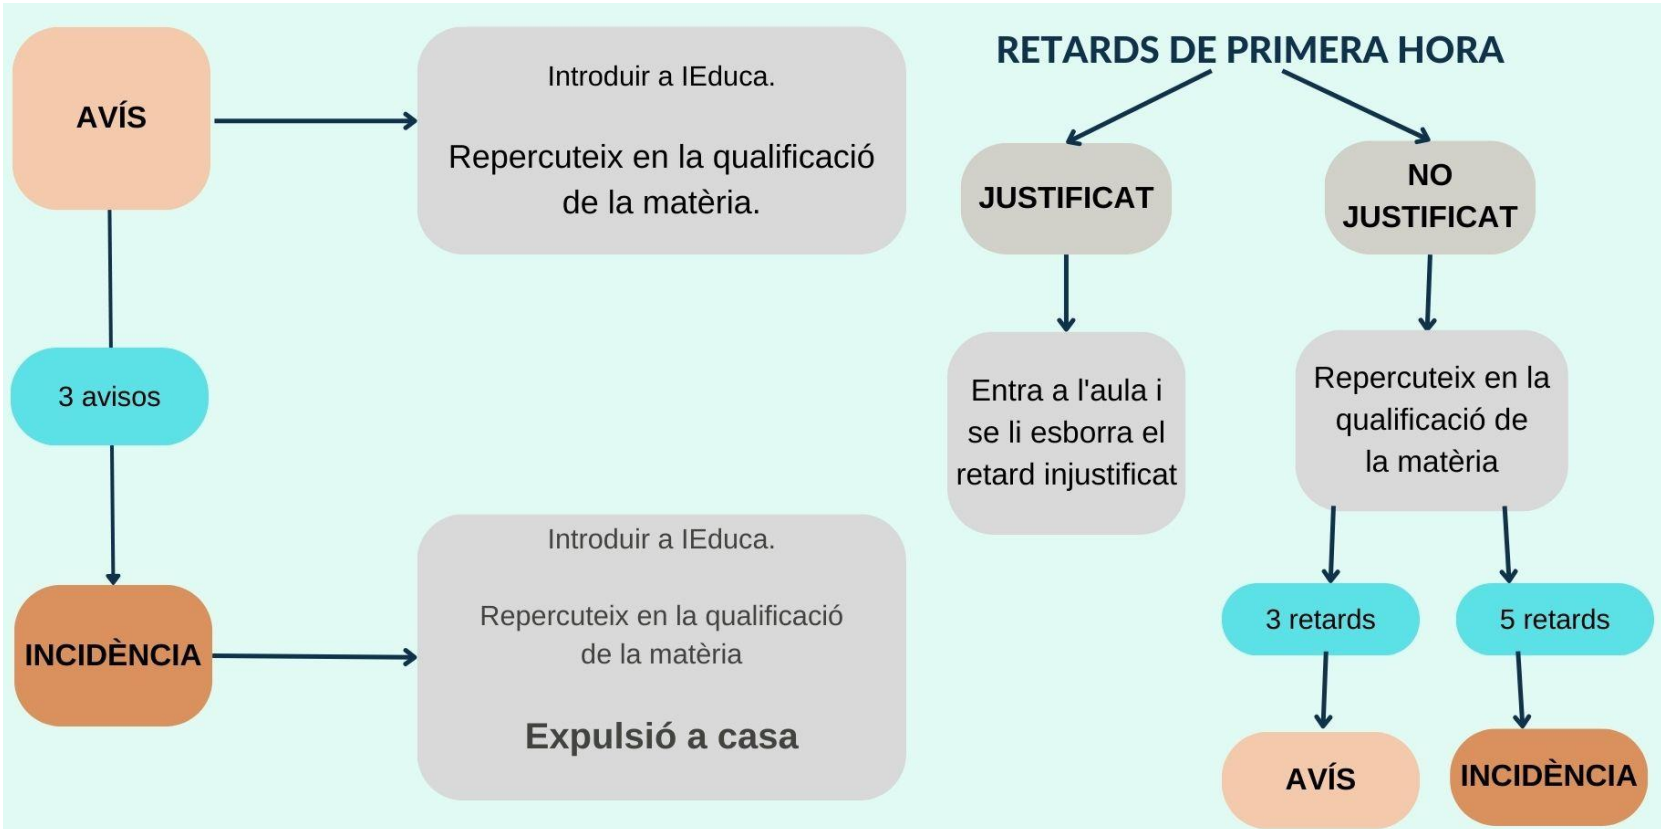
AVÍS

Introduir a IEduca.

Repercuteix en la qualificació de la matèria.

3 avisos

INCIDÈNCIA

Introduir a IEduca.

Repercuteix en la qualificació de la matèria

Expulsió a casa

RETARDS DE PRIMERA HORA

JUSTIFICAT

NO JUSTIFICAT

Entra a l'aula i se li esborra el retard injustificat

Repercuteix en la qualificació de la matèria

3 retards

5 retards

AVÍS

INCIDÈNCIA